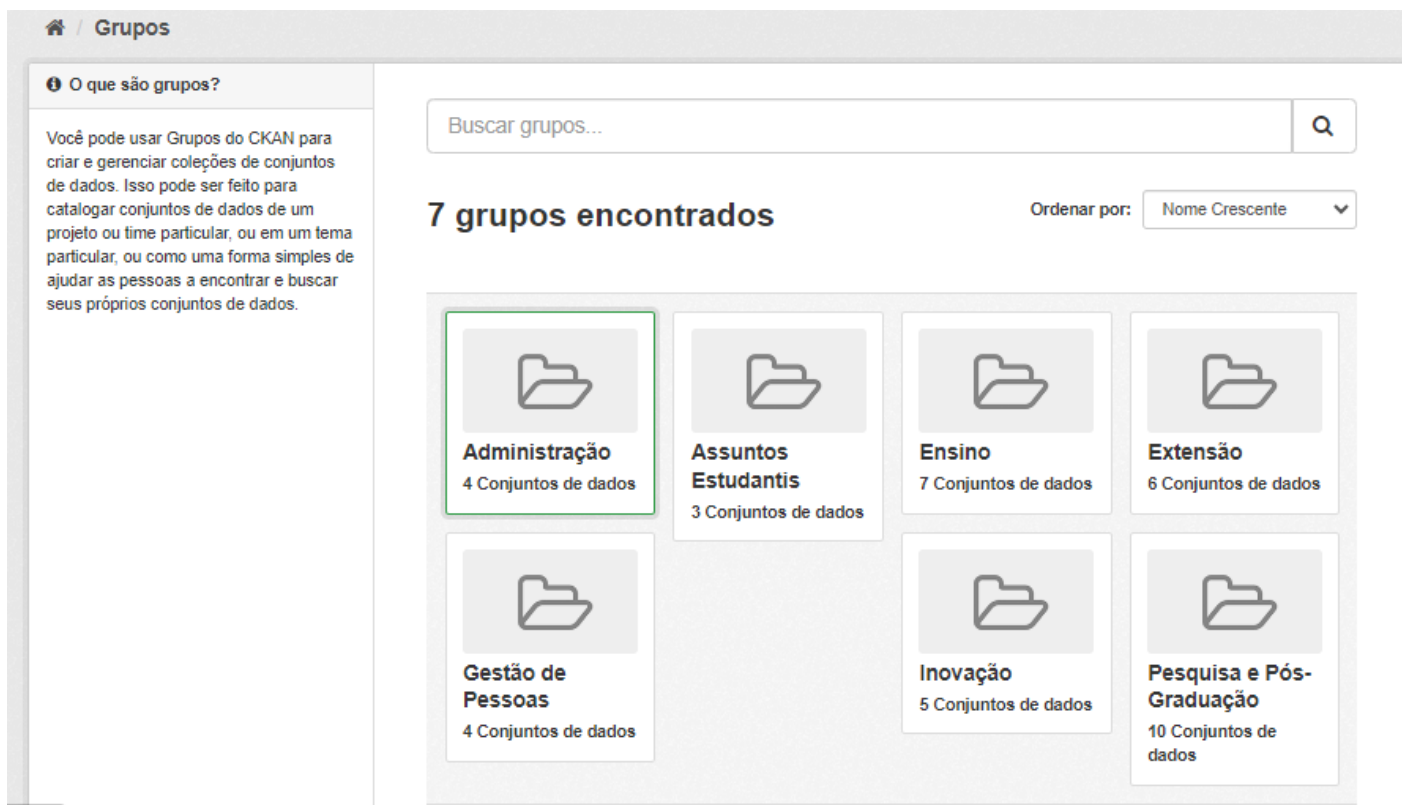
/ Grupos

O que são grupos?

Você pode usar Grupos do CKAN para criar e gerenciar coleções de conjuntos de dados. Isso pode ser feito para catalogar conjuntos de dados de um projeto ou time particular, ou em um tema particular, ou como uma forma simples de ajudar as pessoas a encontrar e buscar seus próprios conjuntos de dados.

Buscar grupos...

7 grupos encontrados

Ordenar por: Nome Crescente

Administração
4 Conjuntos de dados

Assuntos Estudantis
3 Conjuntos de dados

Ensino
7 Conjuntos de dados

Extensão
6 Conjuntos de dados

Gestão de Pessoas
4 Conjuntos de dados

Inovação
5 Conjuntos de dados

Pesquisa e Pós-Graduação
10 Conjuntos de dados